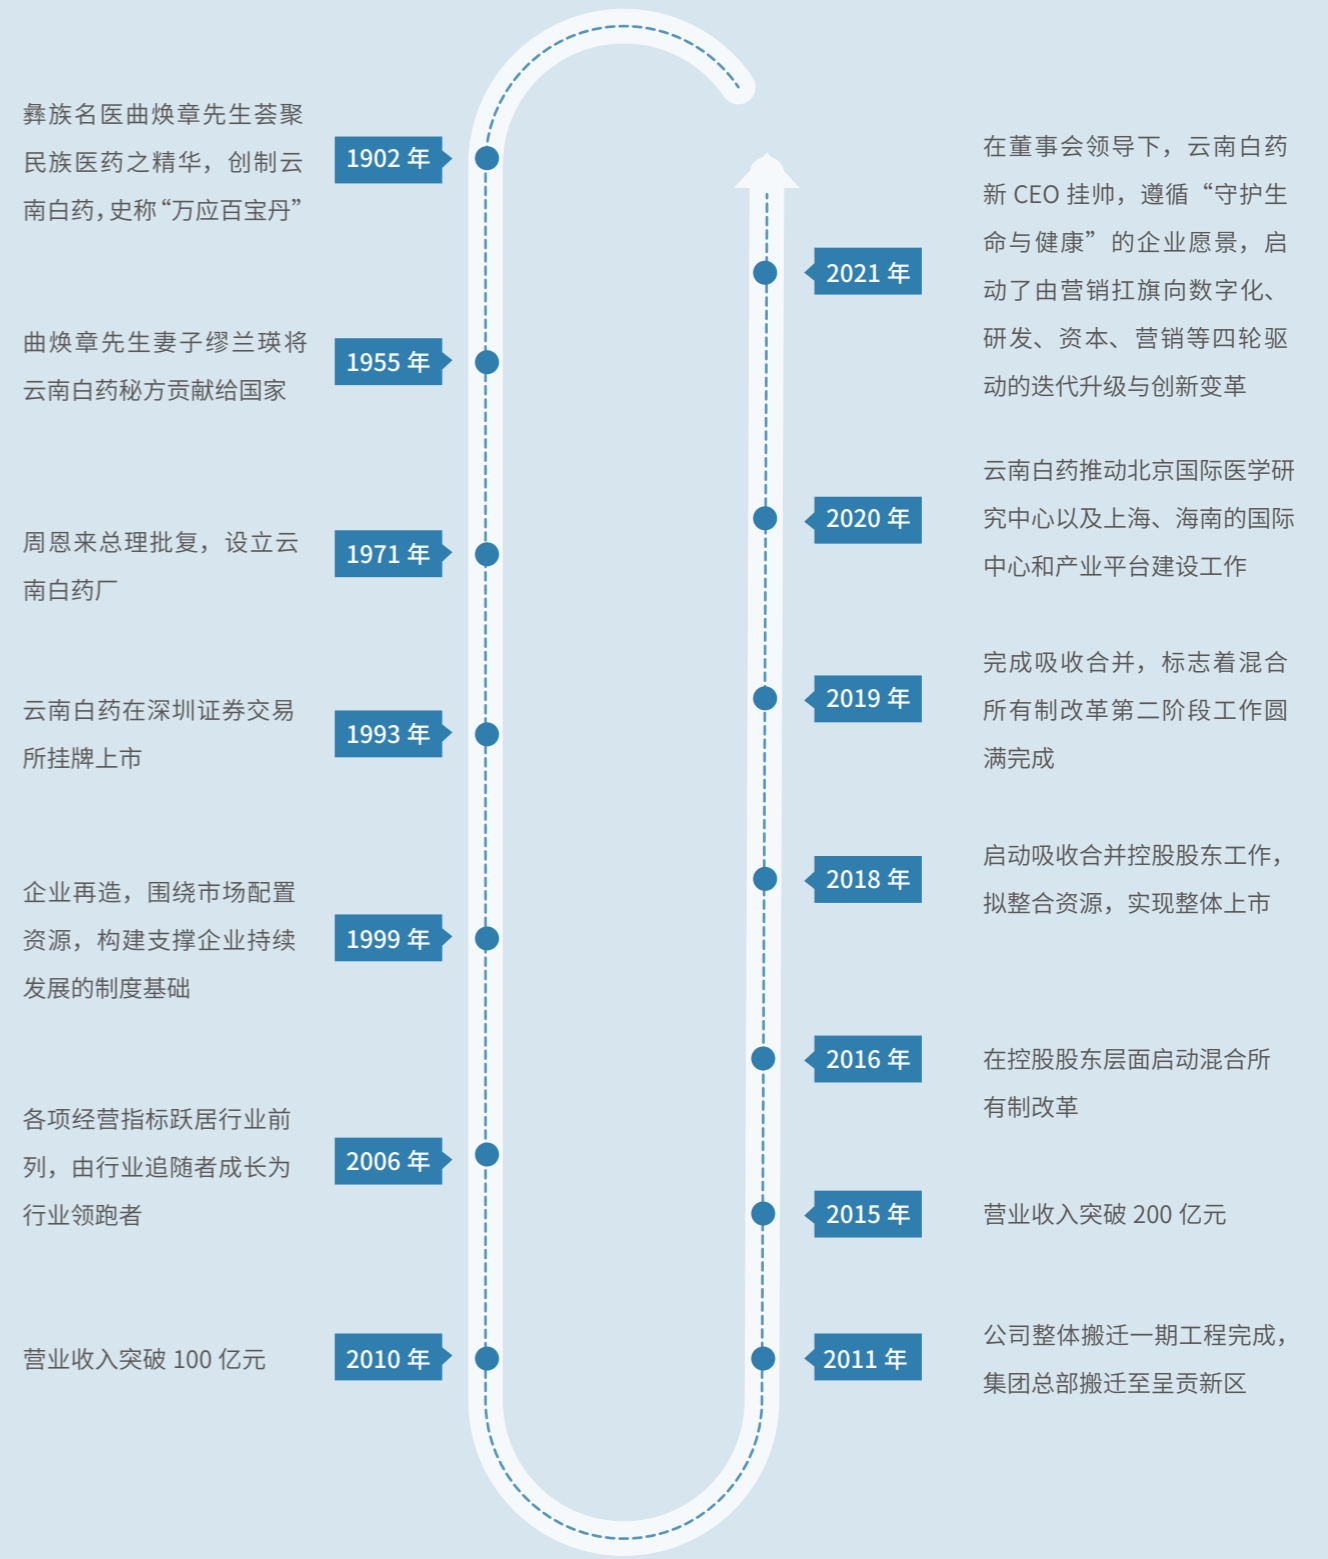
彝族名医曲焕章先生荟聚民族医药之精华，创制云南白药，史称“万应百宝丹”

1902 年

曲焕章先生妻子缪兰瑛将云南白药秘方贡献给国家

1955 年

周恩来总理批复，设立云南白药厂

1971 年

云南白药在深圳证券交易所挂牌上市

1993 年

企业再造，围绕市场配置资源，构建支撑企业持续发展的制度基础

1999 年

各项经营指标跃居行业前列，由行业追随者成长为行业领跑者

2006 年

营业收入突破 100 亿元

2010 年

2011 年

公司整体搬迁一期工程完成，集团总部搬迁至呈贡新区

2015 年

营业收入突破 200 亿元

2016 年

在控股股东层面启动混合所有制改革

2018 年

启动吸收合并控股股东工作，拟整合资源，实现整体上市

2019 年

完成吸收合并，标志着混合所有制改革第二阶段工作圆满完成

2020 年

云南白药推动北京国际医学研究中心以及上海、海南的国际中心和产业平台建设工作

2021 年

在董事会领导下，云南白药新 CEO 挂帅，遵循“守护生命与健康”的企业愿景，启动了由营销扛旗向数字化、研发、资本、营销等四轮驱动的迭代升级与创新变革